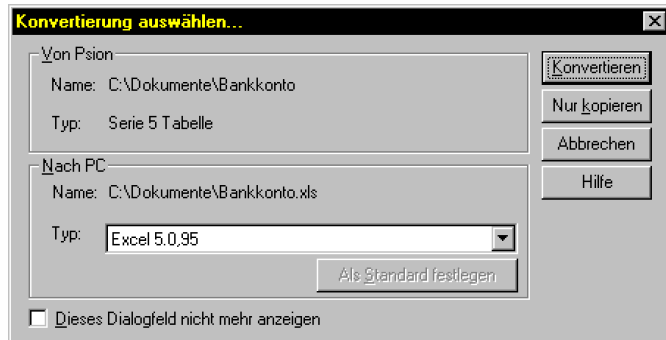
Konvertierung auswählen...

Von Psion

Name: C:\Dokumente\Bankkonto

Typ: Serie 5 Tabelle

Nach PC

Name: C:\Dokumente\Bankkonto.xls

Typ: Excel 5.0,95

Als Standard festlegen

Dieses Dialogfeld nicht mehr anzeigen

Konvertieren

Nur kopieren

Abbrechen

Hilfe